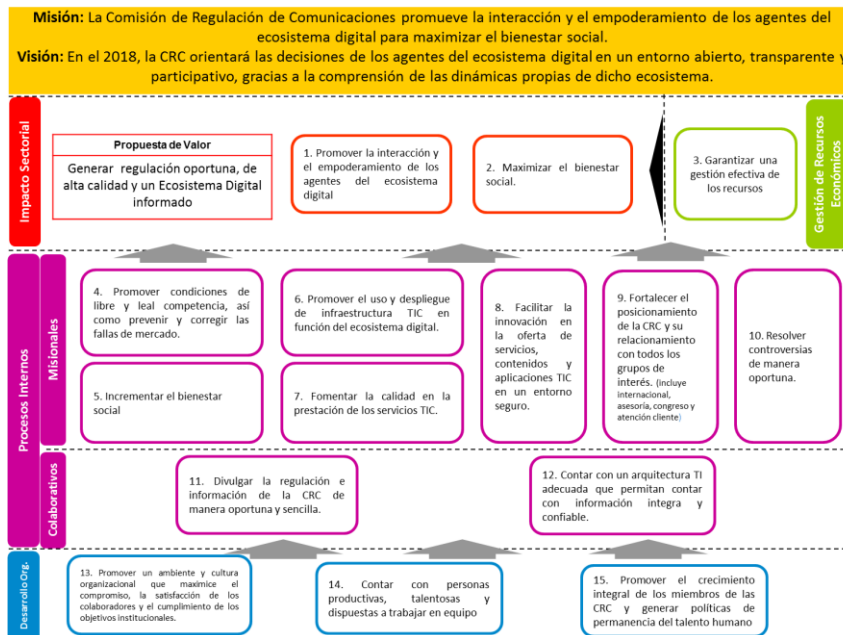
**Misión:** La Comisión de Regulación de Comunicaciones promueve la interacción y el empoderamiento de los agentes del ecosistema digital para maximizar el bienestar social.
**Visión:** En el 2018, la CRC orientará las decisiones de los agentes del ecosistema digital en un entorno abierto, transparente y participativo, gracias a la comprensión de las dinámicas propias de dicho ecosistema.

Impacto Sectorial

Propuesta de Valor
Generar regulación oportuna, de alta calidad y un Ecosistema Digital informado

1. Promover la interacción y el empoderamiento de los agentes del ecosistema digital

2. Maximizar el bienestar social.

3. Garantizar una gestión efectiva de los recursos

Gestión de Recursos Económicos

Procesos Internos

Misionales

4. Promover condiciones de libre y leal competencia, así como prevenir y corregir las fallas de mercado.

6. Promover el uso y despliegue de infraestructura TIC en función del ecosistema digital.

8. Facilitar la innovación en la oferta de servicios, contenidos y aplicaciones TIC en un entorno seguro.

9. Fortalecer el posicionamiento de la CRC y su relacionamiento con todos los grupos de interés. (Incluye internacional, asesoría, congreso y atención cliente)

10. Resolver controversias de manera oportuna.

5. Incrementar el bienestar social

7. Fomentar la calidad en la prestación de los servicios TIC.

Colaborativos

11. Divulgar la regulación e información de la CRC de manera oportuna y sencilla.

12. Contar con un arquitectura TI adecuada que permitan contar con información integra y confiable.

Desarrollo Org.

13. Promover un ambiente y cultura organizacional que maximice el compromiso, la satisfacción de los colaboradores y el cumplimiento de los objetivos institucionales.

14. Contar con personas productivas, talentosas y dispuestas a trabajar en equipo

15. Promover el crecimiento integral de los miembros de las CRC y generar políticas de permanencia del talento humano